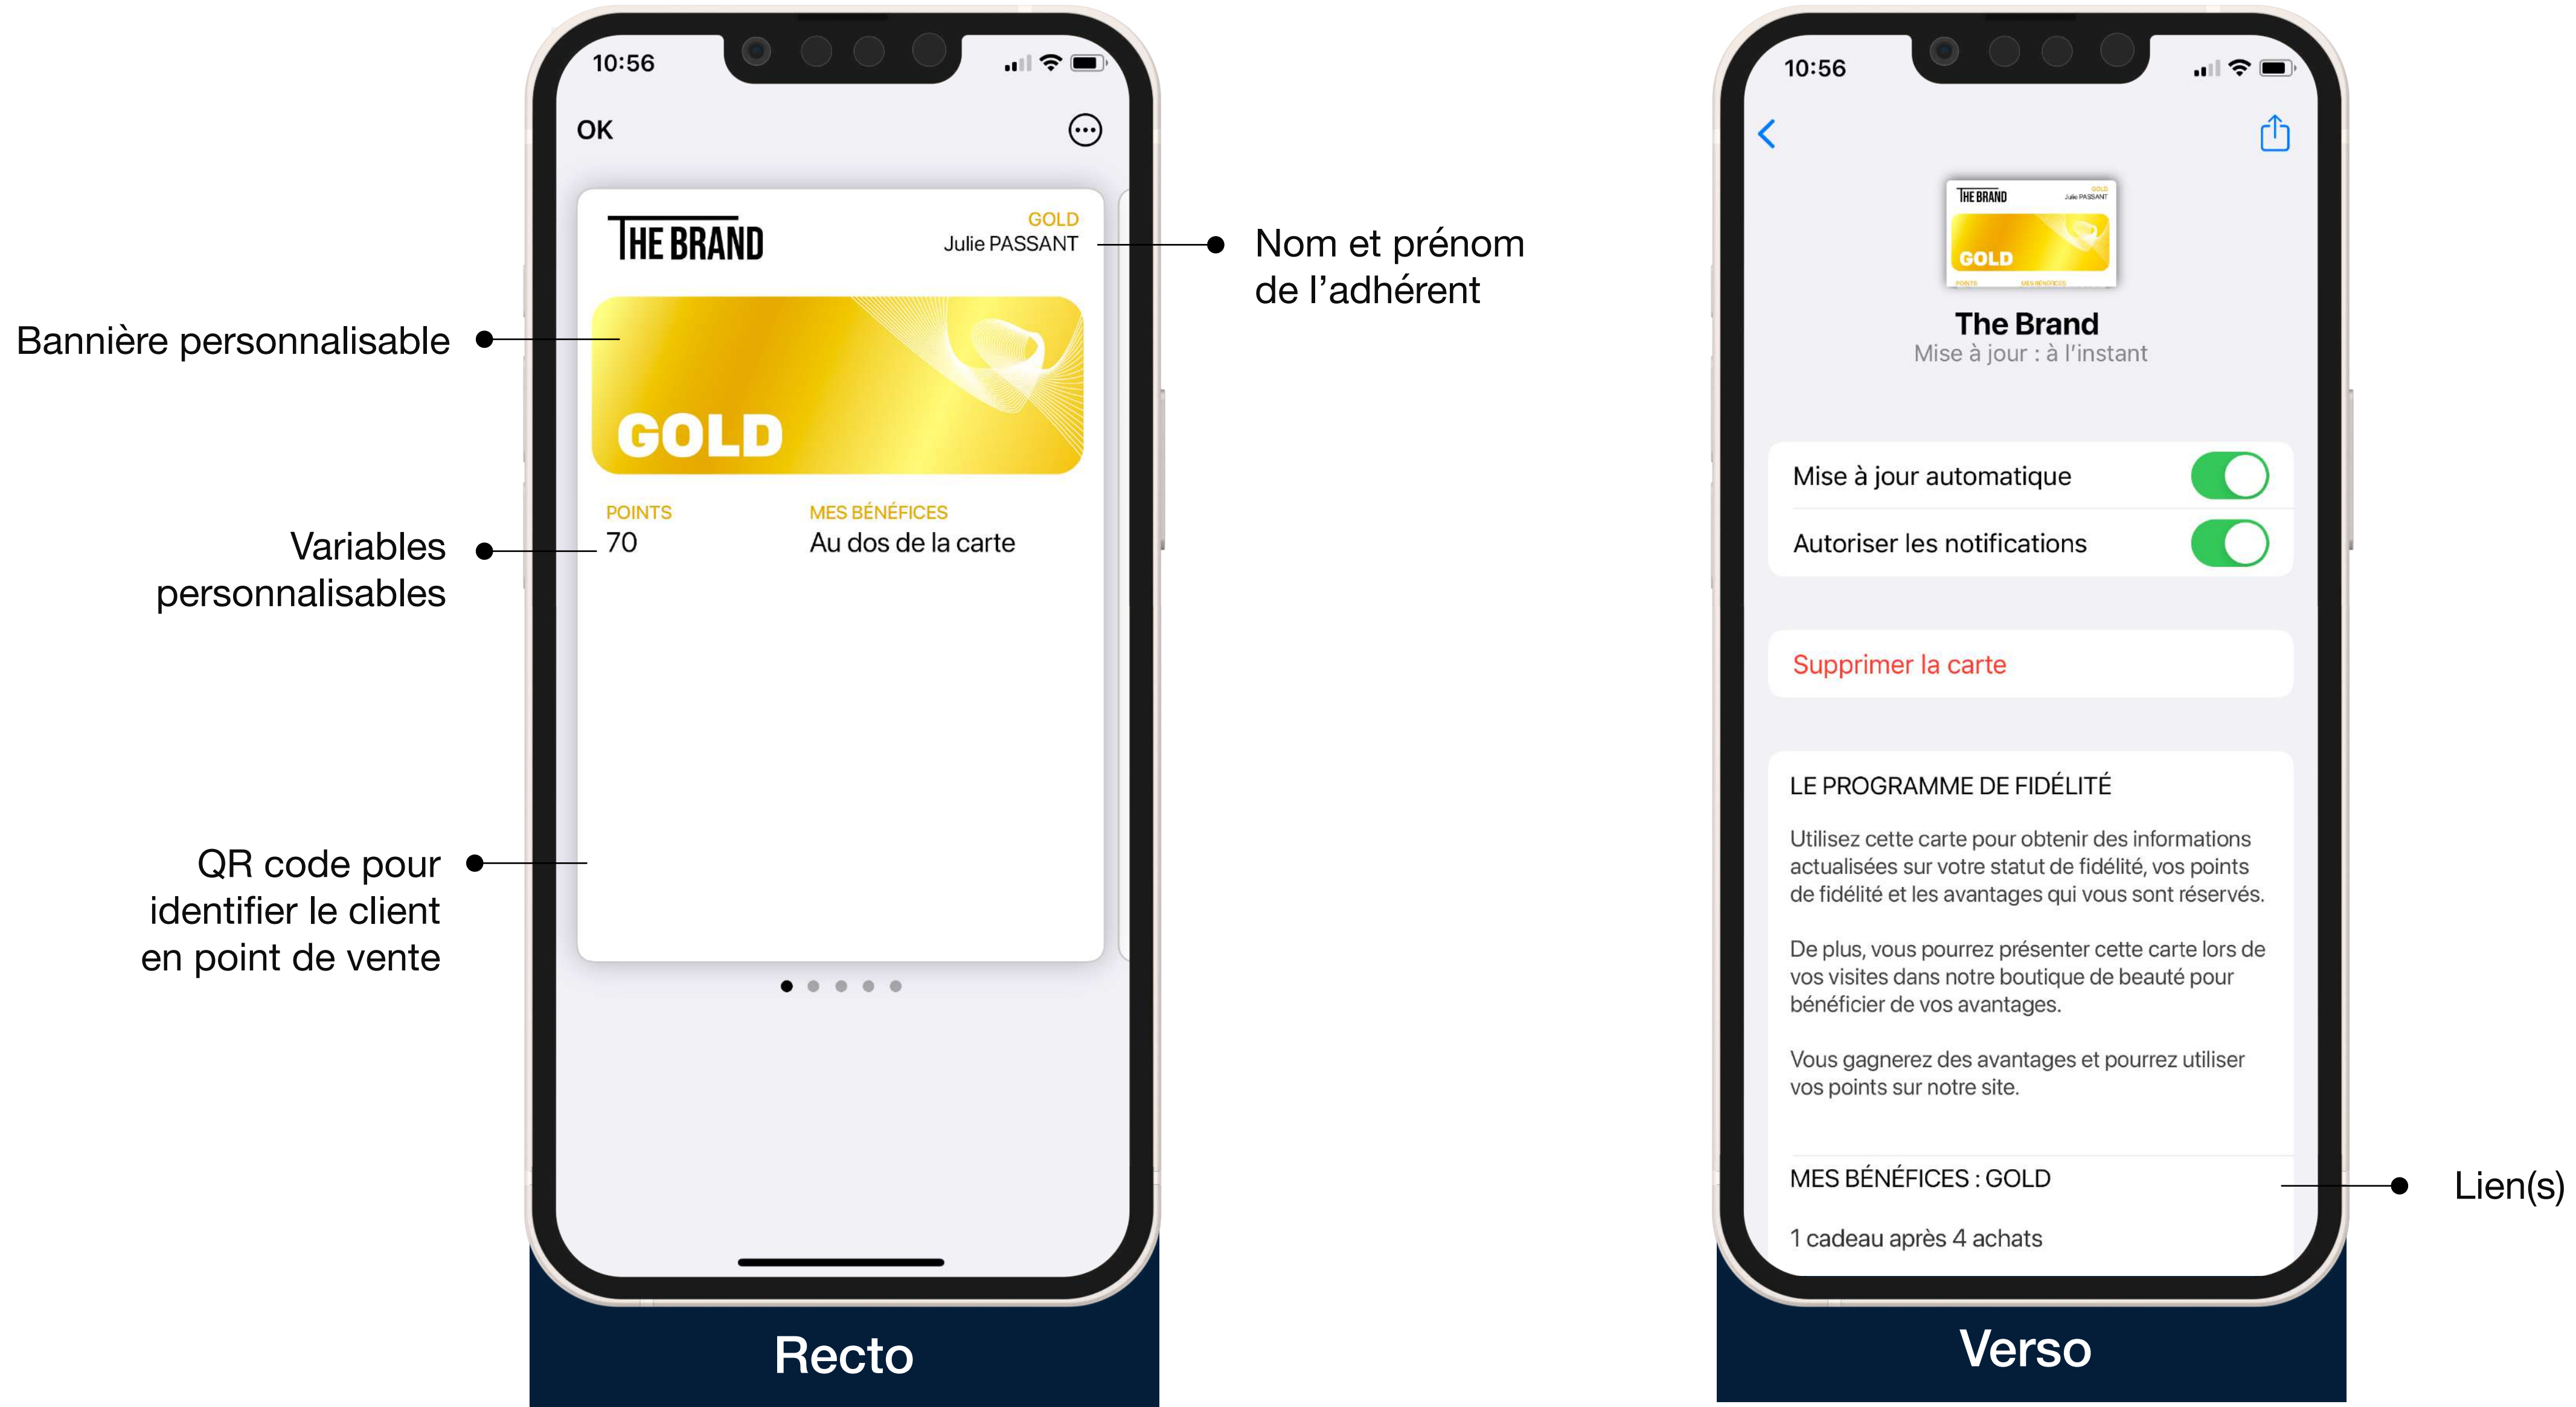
Bannière personnalisable

Variables personnalisables

QR code pour identifier le client en point de vente

10:56

OK

THE BRAND

GOLD
Julie PASSANT

Nom et prénom de l'adhérent

GOLD

POINTS
70

MES BÉNÉFICES
Au dos de la carte

Recto

10:56

THE BRAND
GOLD

The Brand
Mise à jour : à l'instant

Mise à jour automatique

Autoriser les notifications

Supprimer la carte

LE PROGRAMME DE FIDÉLITÉ

Utilisez cette carte pour obtenir des informations actualisées sur votre statut de fidélité, vos points de fidélité et les avantages qui vous sont réservés.

De plus, vous pourrez présenter cette carte lors de vos visites dans notre boutique de beauté pour bénéficier de vos avantages.

Vous gagnerez des avantages et pourrez utiliser vos points sur notre site.

MES BÉNÉFICES : GOLD

1 cadeau après 4 achats

Lien(s)

Verso